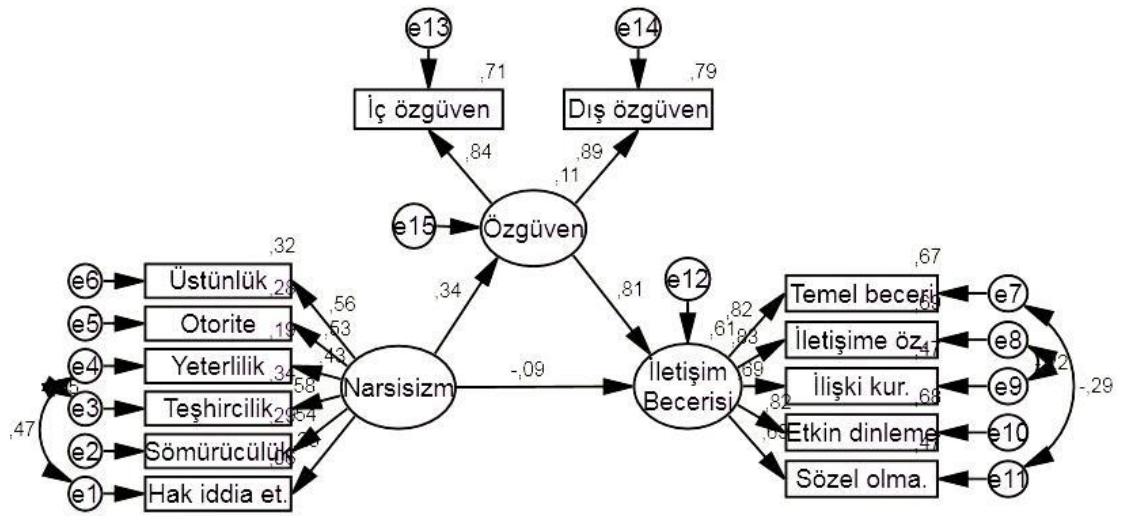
e13
e14
,71
,79
İç özgüven
Dış özgüven
,84
,89
,11
e15
Özgüven
,32
e6
Üstünlük
,28
,56
,34
,81
e12
,67
e5
Otorite
,19
,53
,82
Temel beceri
e7
,43
,61
,83
,68
e4
Yeterlilik
İletişime öz.
e8
,34
,58
,47
e3
Teşhircilik
Narsisizm
-,09
İletişim
Becerisi
,69
İlişki kur.
e9
,12
-,29
,29
,54
,68
,47
e2
Sömürücülük
,23
,82
Etkin dinleme
e10
,05
,69
,47
e1
Hak iddia et.
Sözel olma.
e11